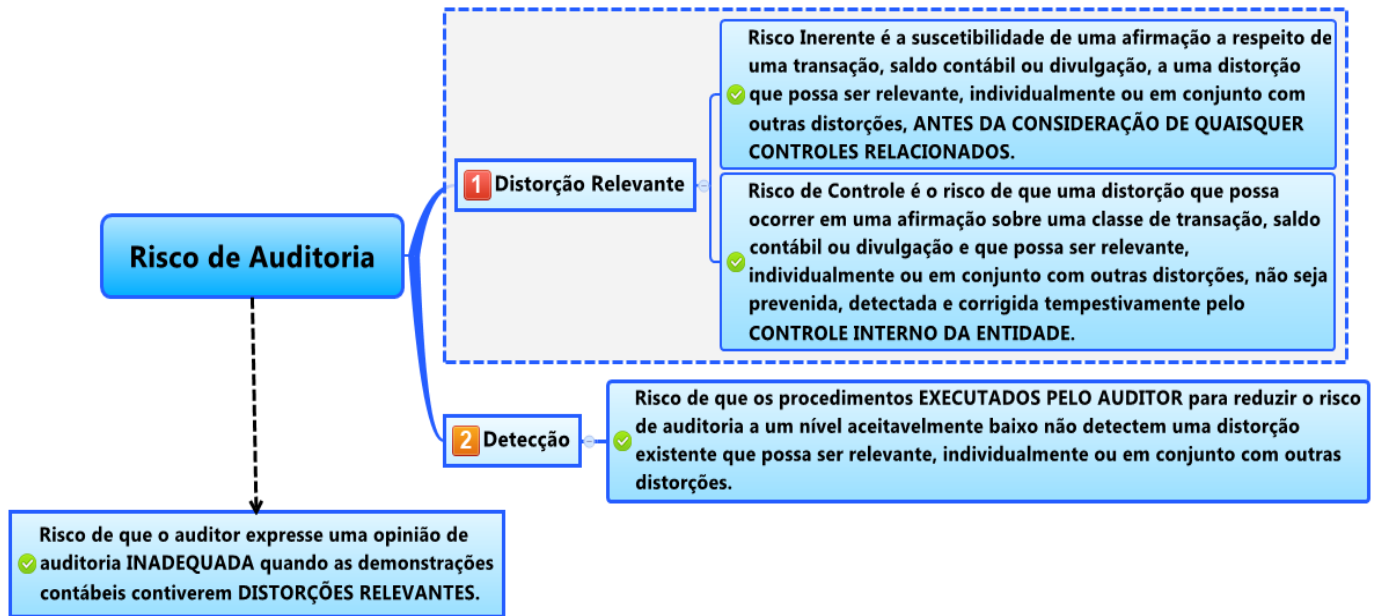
Risco de Auditoria

1 Distorção Relevante

Risco Inerente é a suscetibilidade de uma afirmação a respeito de uma transação, saldo contábil ou divulgação, a uma distorção que possa ser relevante, individualmente ou em conjunto com outras distorções, ANTES DA CONSIDERAÇÃO DE QUAISQUER CONTROLES RELACIONADOS.

Risco de Controle é o risco de que uma distorção que possa ocorrer em uma afirmação sobre uma classe de transação, saldo contábil ou divulgação e que possa ser relevante, individualmente ou em conjunto com outras distorções, não seja prevenida, detectada e corrigida tempestivamente pelo CONTROLE INTERNO DA ENTIDADE.

2 Detecção

Risco de que os procedimentos EXECUTADOS PELO AUDITOR para reduzir o risco de auditoria a um nível aceitavelmente baixo não detectem uma distorção existente que possa ser relevante, individualmente ou em conjunto com outras distorções.

Risco de que o auditor expresse uma opinião de auditoria INADEQUADA quando as demonstrações contábeis contiverem DISTORÇÕES RELEVANTES.